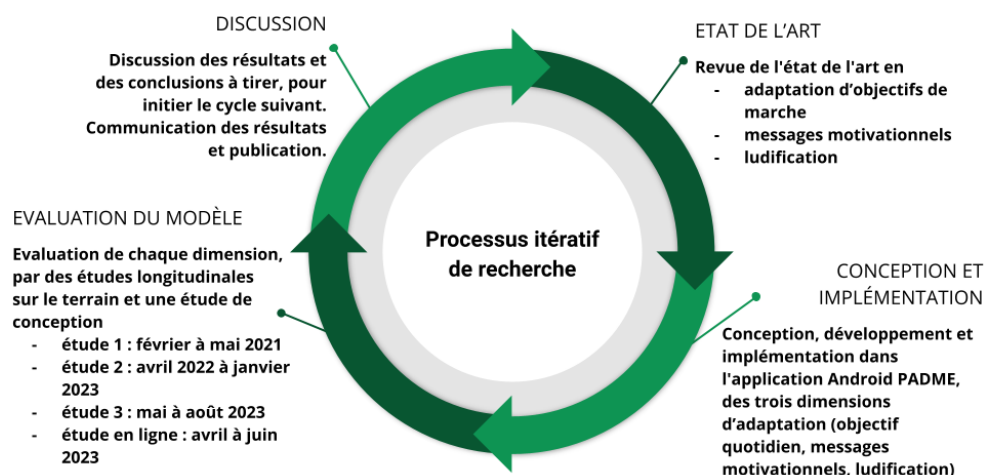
DISCUSSION

Discussion des résultats et des conclusions à tirer, pour initier le cycle suivant. Communication des résultats et publication.

ETAT DE L'ART

Revue de l'état de l'art en
- adaptation d'objectifs de marche
- messages motivationnels
- ludification

Processus itératif de recherche

EVALUATION DU MODÈLE

Evaluation de chaque dimension, par des études longitudinales sur le terrain et une étude de conception
- étude 1 : février à mai 2021
- étude 2 : avril 2022 à janvier 2023
- étude 3 : mai à août 2023
- étude en ligne : avril à juin 2023

CONCEPTION ET IMPLÉMENTATION

Conception, développement et implémentation dans l'application Android PADME, des trois dimensions d'adaptation (objectif quotidien, messages motivationnels, ludification)